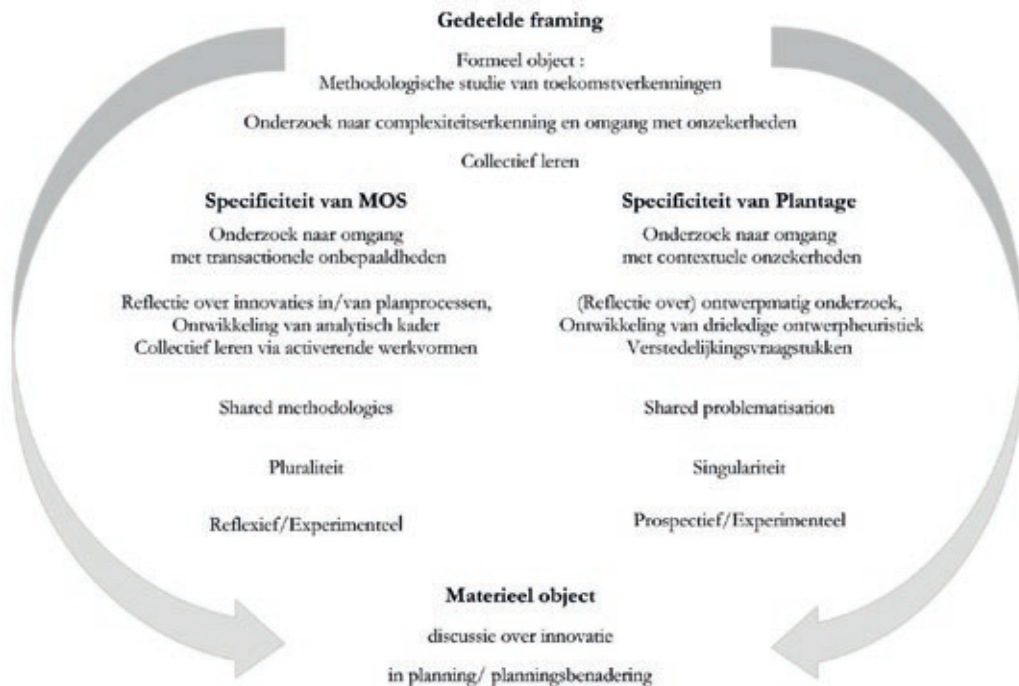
**Gedeelde framing**

Formeel object :
Methodologische studie van toekomstverkenningen

Onderzoek naar complexiteitserkenning en omgang met onzekerheden

Collectief leren

**Specificiteit van MOS**

Onderzoek naar omgang met transactionele onbepaaldheden

Reflectie over innovaties in/van planprocessen, Ontwikkeling van analytisch kader Collectief leren via activerende werkvormen

Shared methodologies

Pluraliteit

Reflexief/Experimenteel

**Specificiteit van Plantage**

Onderzoek naar omgang met contextuele onzekerheden

(Reflectie over) ontwerpmatig onderzoek, Ontwikkeling van drieledige ontwerpheuristiek Verstedelijkingsvraagstukken

Shared problematisation

Singulariteit

Prospectief/Experimenteel

**Materieel object**

discussie over innovatie

in planning/ planningsbenadering